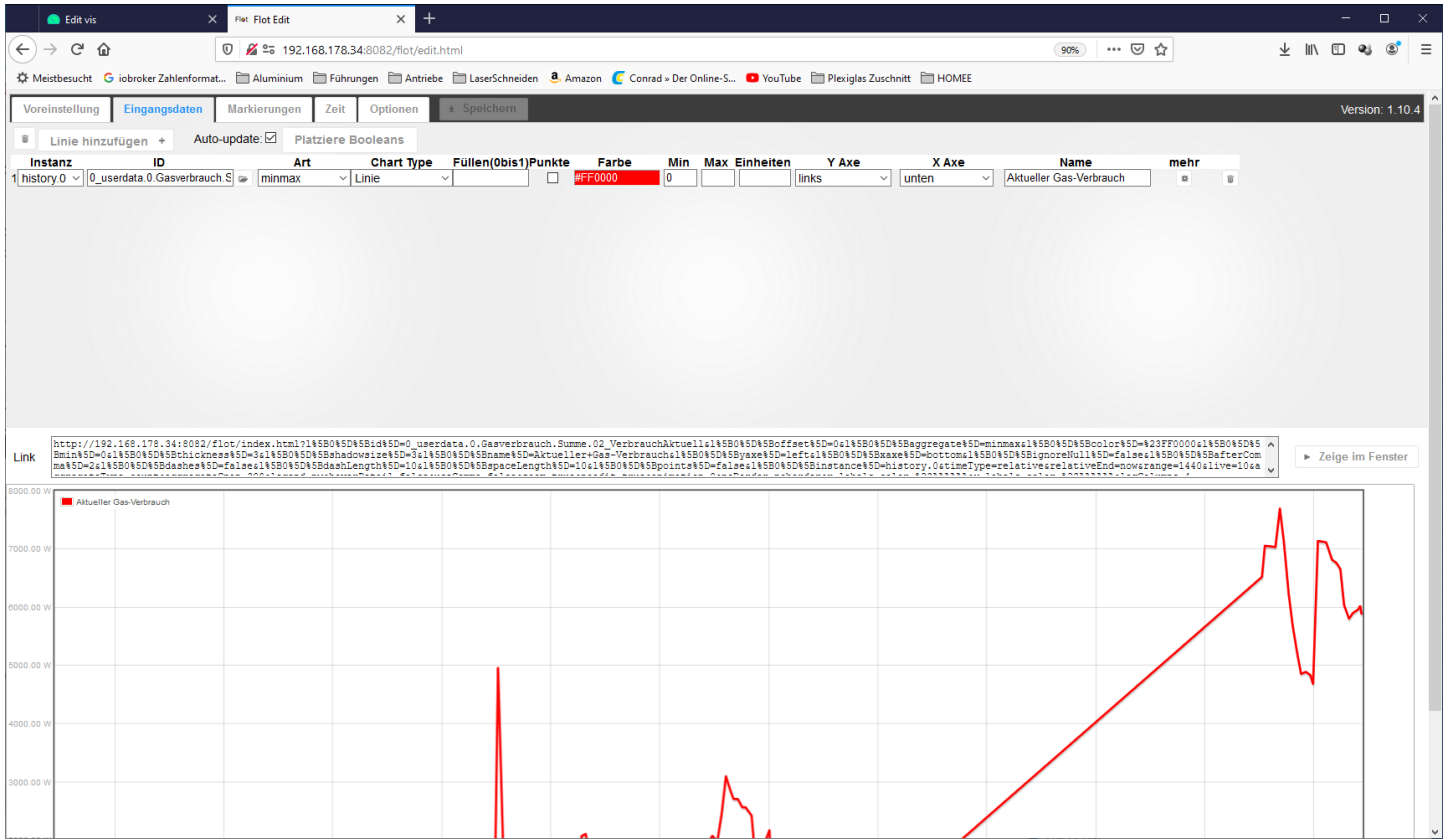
Edit vis
Flot Edit
192.168.178.34:8082/flot/edit.html
90%
Meistbesucht iobroker Zahlenformat... Aluminium Führungen Antriebe LaserSchneiden Amazon Conrad » Der Online-S... YouTube Plexiglas Zuschnitt HOMEE

Voreinstellung | Eingangsdaten | Markierungen | Zeit | Optionen | Speichern
Version: 1.10.4

Linie hinzufügen +
Auto-update: ☑
Platziere Booleans

| | Instanz | ID | Art | Chart Type | Füllen(0bis1) | Punkte | Farbe | Min | Max | Einheiten | Y Axe | X Axe | Name | mehr |
|---|---|---|---|---|---|---|---|---|---|---|---|---|---|---|
| 1 | history.0 | 0_userdata.0.Gasverbrauch.S | minmax | Linie | | ☐ | #FF0000 | 0 | | | links | unten | Aktueller Gas-Verbrauch | |

Link
http://192.168.178.34:8082/flot/index.html?l%5B0%5D%5Bid%5D=0_userdata.0.Gasverbrauch.Summe.02_VerbrauchAktuell&l%5B0%5D%5Boffset%5D=0&l%5B0%5D%5Baggregate%5D=minmax&l%5B0%5D%5Bcolor%5D=%23FF0000&l%5B0%5D%5Bmin%5D=0&l%5B0%5D%5Bthickness%5D=3&l%5B0%5D%5Bshadowsize%5D=3&l%5B0%5D%5Bname%5D=Aktueller+Gas-Verbrauch&l%5B0%5D%5Byaxe%5D=left&l%5B0%5D%5Bxaxe%5D=bottom&l%5B0%5D%5BignoreNull%5D=false&l%5B0%5D%5BafterComma%5D=2&l%5B0%5D%5Bdashes%5D=false&l%5B0%5D%5BdashLength%5D=10&l%5B0%5D%5BspaceLength%5D=10&l%5B0%5D%5Bpoints%5D=false&l%5B0%5D%5Binstance%5D=history.0&timeType=relative&relativeEnd=now&range=1440&live=10&a
Zeige im Fenster

Aktueller Gas-Verbrauch
8000.00 W
7000.00 W
6000.00 W
5000.00 W
4000.00 W
3000.00 W